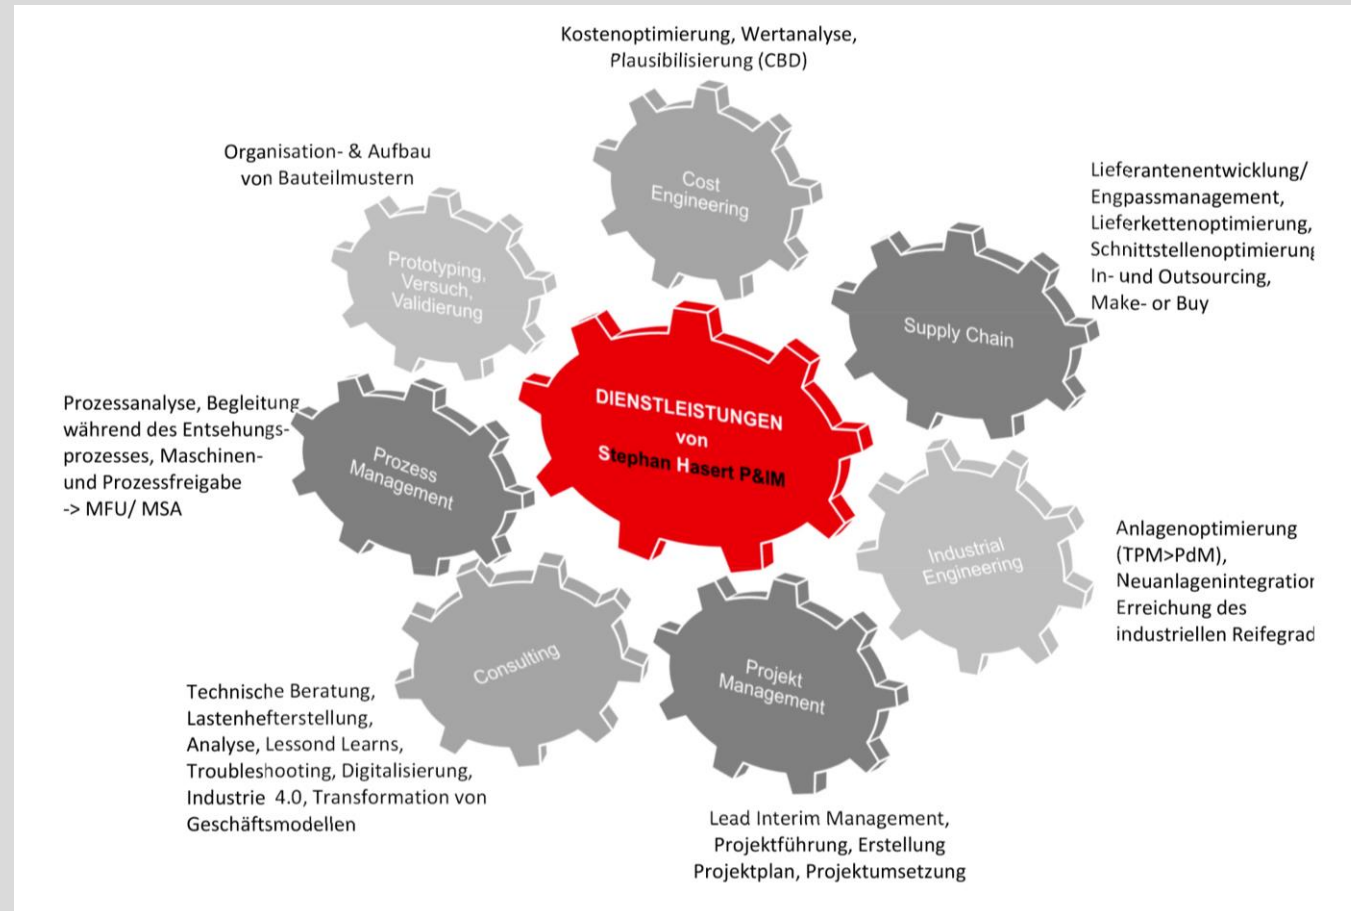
Kostenoptimierung, Wertanalyse, Plausibilisierung (CBD)

Cost Engineering

Organisation- & Aufbau von Bauteilmustern

Prototyping, Versuch, Validierung

Lieferantenentwicklung/ Engpassmanagement, Lieferkettenoptimierung, Schnittstellenoptimierun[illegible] In- und Outsourcing, Make- or Buy

Supply Chain

DIENSTLEISTUNGEN von Stephan Hasert P&IM

Prozessanalyse, Begleitung während des Entsehungsprozesses, Maschinen- und Prozessfreigabe -> MFU/ MSA

Prozess Management

Industrial Engineering

Anlagenoptimierung (TPM>PdM), Neuanlagenintegratio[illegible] Erreichung des industriellen Reifegra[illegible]

Consulting

Projekt Management

Technische Beratung, Lastenhefterstellung, Analyse, Lessond Learns, Troubleshooting, Digitalisierung, Industrie 4.0, Transformation von Geschäftsmodellen

Lead Interim Management, Projektführung, Erstellung Projektplan, Projektumsetzung